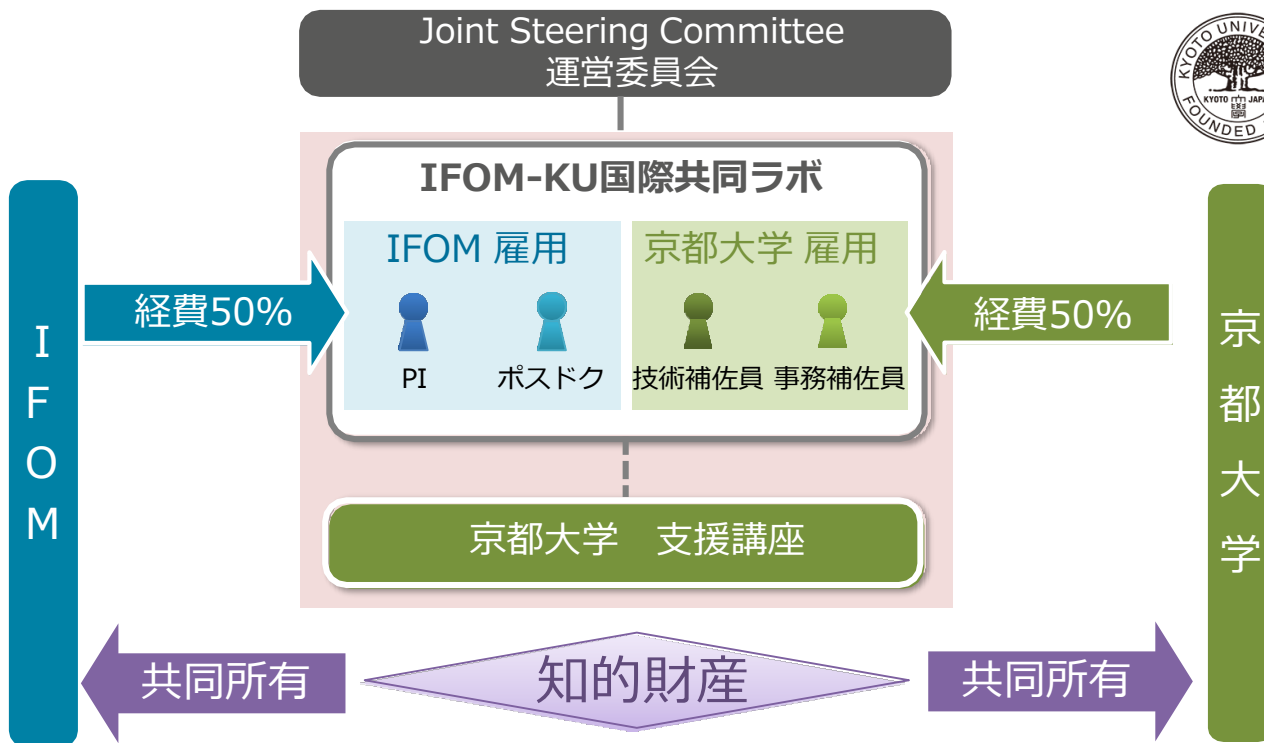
Joint Steering Committee
運営委員会

IFOM-KU国際共同ラボ

IFOM 雇用

PI

ポスドク

京都大学 雇用

技術補佐員

事務補佐員

IFOM

経費50%

経費50%

京都大学

京都大学　支援講座

共同所有

知的財産

共同所有